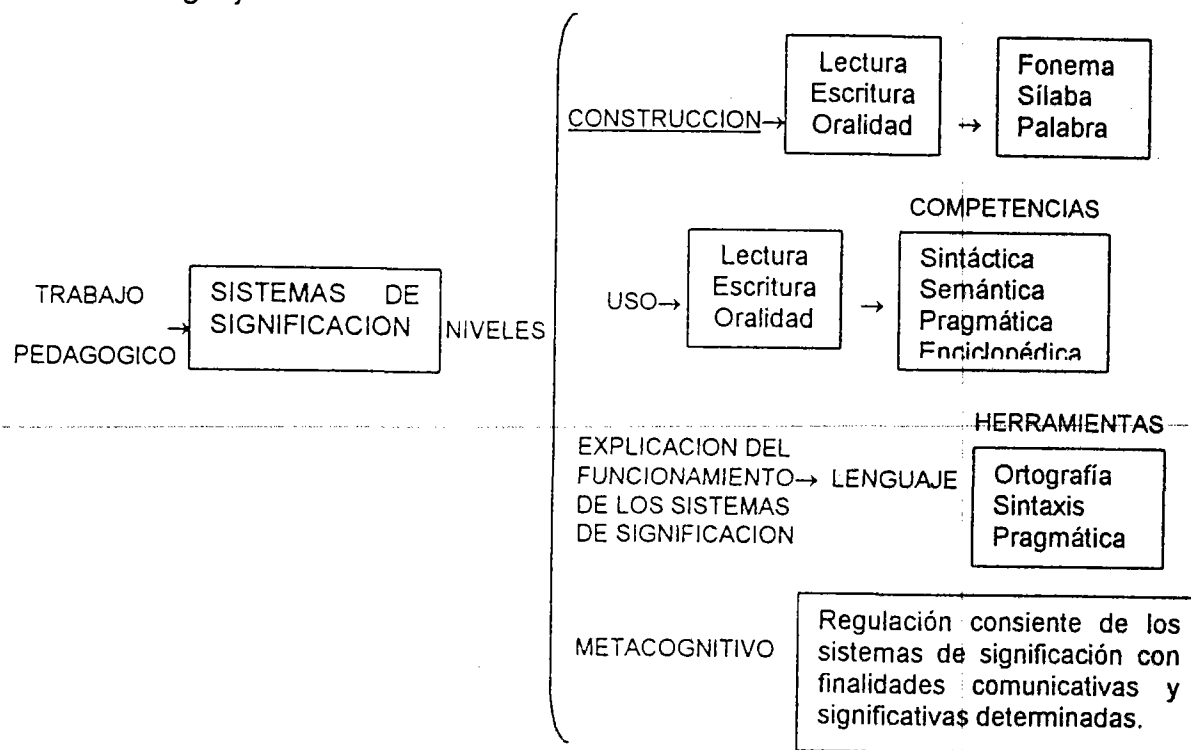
TRABAJO PEDAGOGICO → SISTEMAS DE SIGNIFICACION NIVELES

CONSTRUCCION → Lectura Escritura Oralidad ↔ Fonema Sílaba Palabra

COMPETENCIAS

USO → Lectura Escritura Oralidad → Sintáctica Semántica Pragmática Enciclopédica

HERRAMIENTAS

EXPLICACION DEL FUNCIONAMIENTO DE LOS SISTEMAS DE SIGNIFICACION → LENGUAJE Ortografía Sintaxis Pragmática

METACOGNITIVO Regulación consiente de los sistemas de significación con finalidades comunicativas y significativas determinadas.